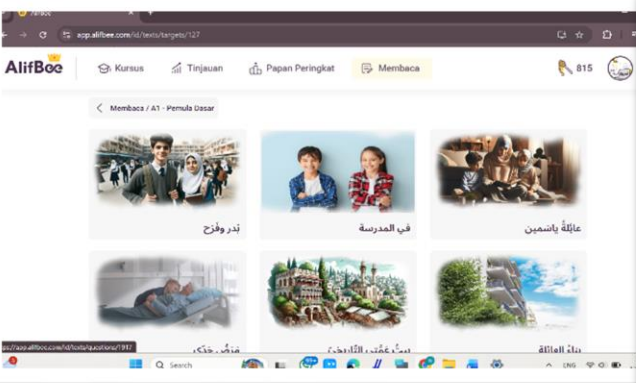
AlifBee
app.alifbee.com/id/texts/targets/127
AlifBee
Kursus
Tinjauan
Papan Peringkat
Membaca
815
Membaca / A1 - Pemula Dasar
بَدر وفَرَح
في المدرسة
عائِلَةُ ياسمين
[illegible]
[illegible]
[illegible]
ps://app.alifbee.com/id/texts/questions/1912
Search
ENG